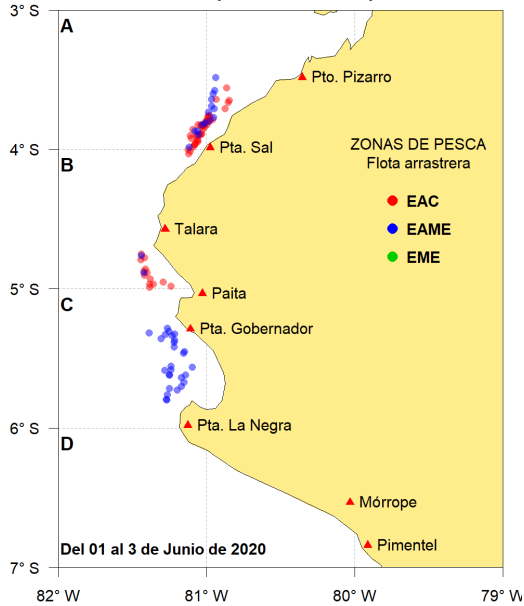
3° S
4° S
5° S
6° S
7° S
82° W
81° W
80° W
79° W
A
B
C
D
Pto. Pizarro
Pta. Sal
Talara
Paita
Pta. Gobernador
Pta. La Negra
Mórrope
Pimentel
ZONAS DE PESCA
Flota arrastrera
EAC
EAME
EME
Del 01 al 3 de Junio de 2020